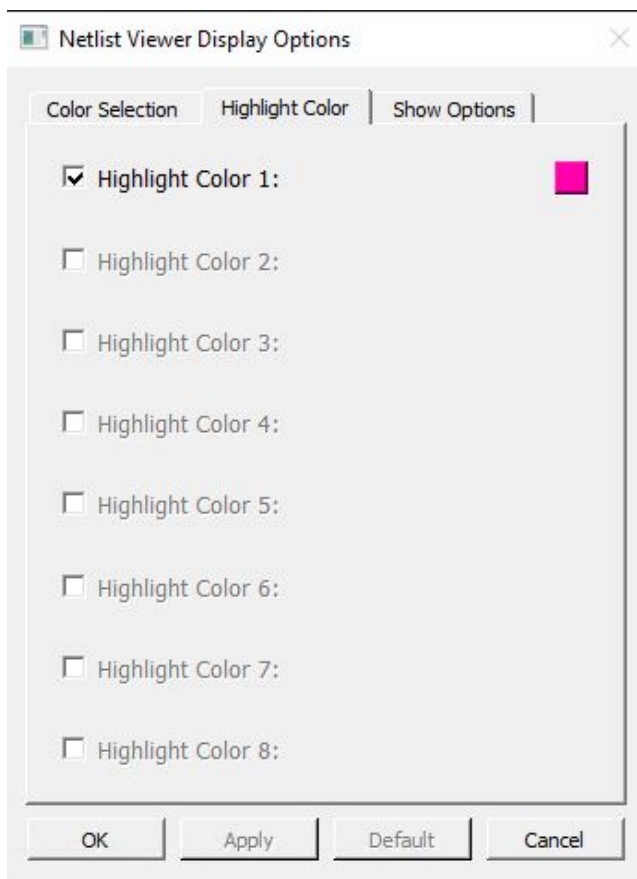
Netlist Viewer Display Options

Color Selection | Highlight Color | Show Options

☑ Highlight Color 1:

☐ Highlight Color 2:

☐ Highlight Color 3:

☐ Highlight Color 4:

☐ Highlight Color 5:

☐ Highlight Color 6:

☐ Highlight Color 7:

☐ Highlight Color 8:

OK | Apply | Default | Cancel